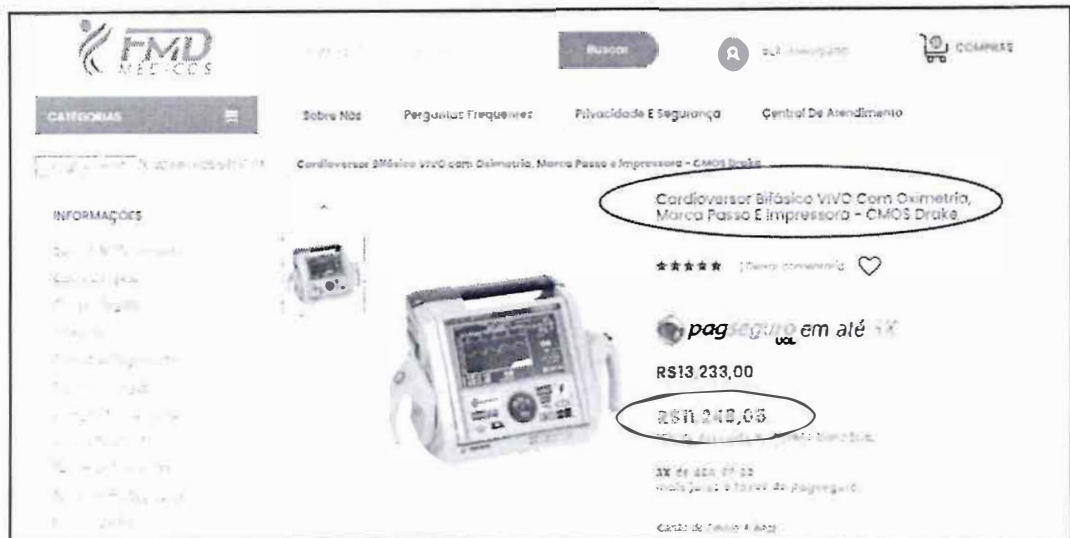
FMD MÉDICOS

Buscar

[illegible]

COMPRAS

CATEGORIAS

Sobre Nós

Perguntas Frequentes

Privacidade E Segurança

Central De Atendimento

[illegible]

Cardioversor Bifásico VIVO com Oximetria, Marca Passo e Impressora - CMOS Drake

INFORMAÇÕES

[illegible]

Cardioversor Bifásico VIVO Com Oximetria, Marca Passo E Impressora - CMOS Drake

★★★★★ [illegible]

pagseguro uol em até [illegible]

R$13.233,00

R$11.248,05

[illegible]

3X de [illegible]

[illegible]

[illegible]